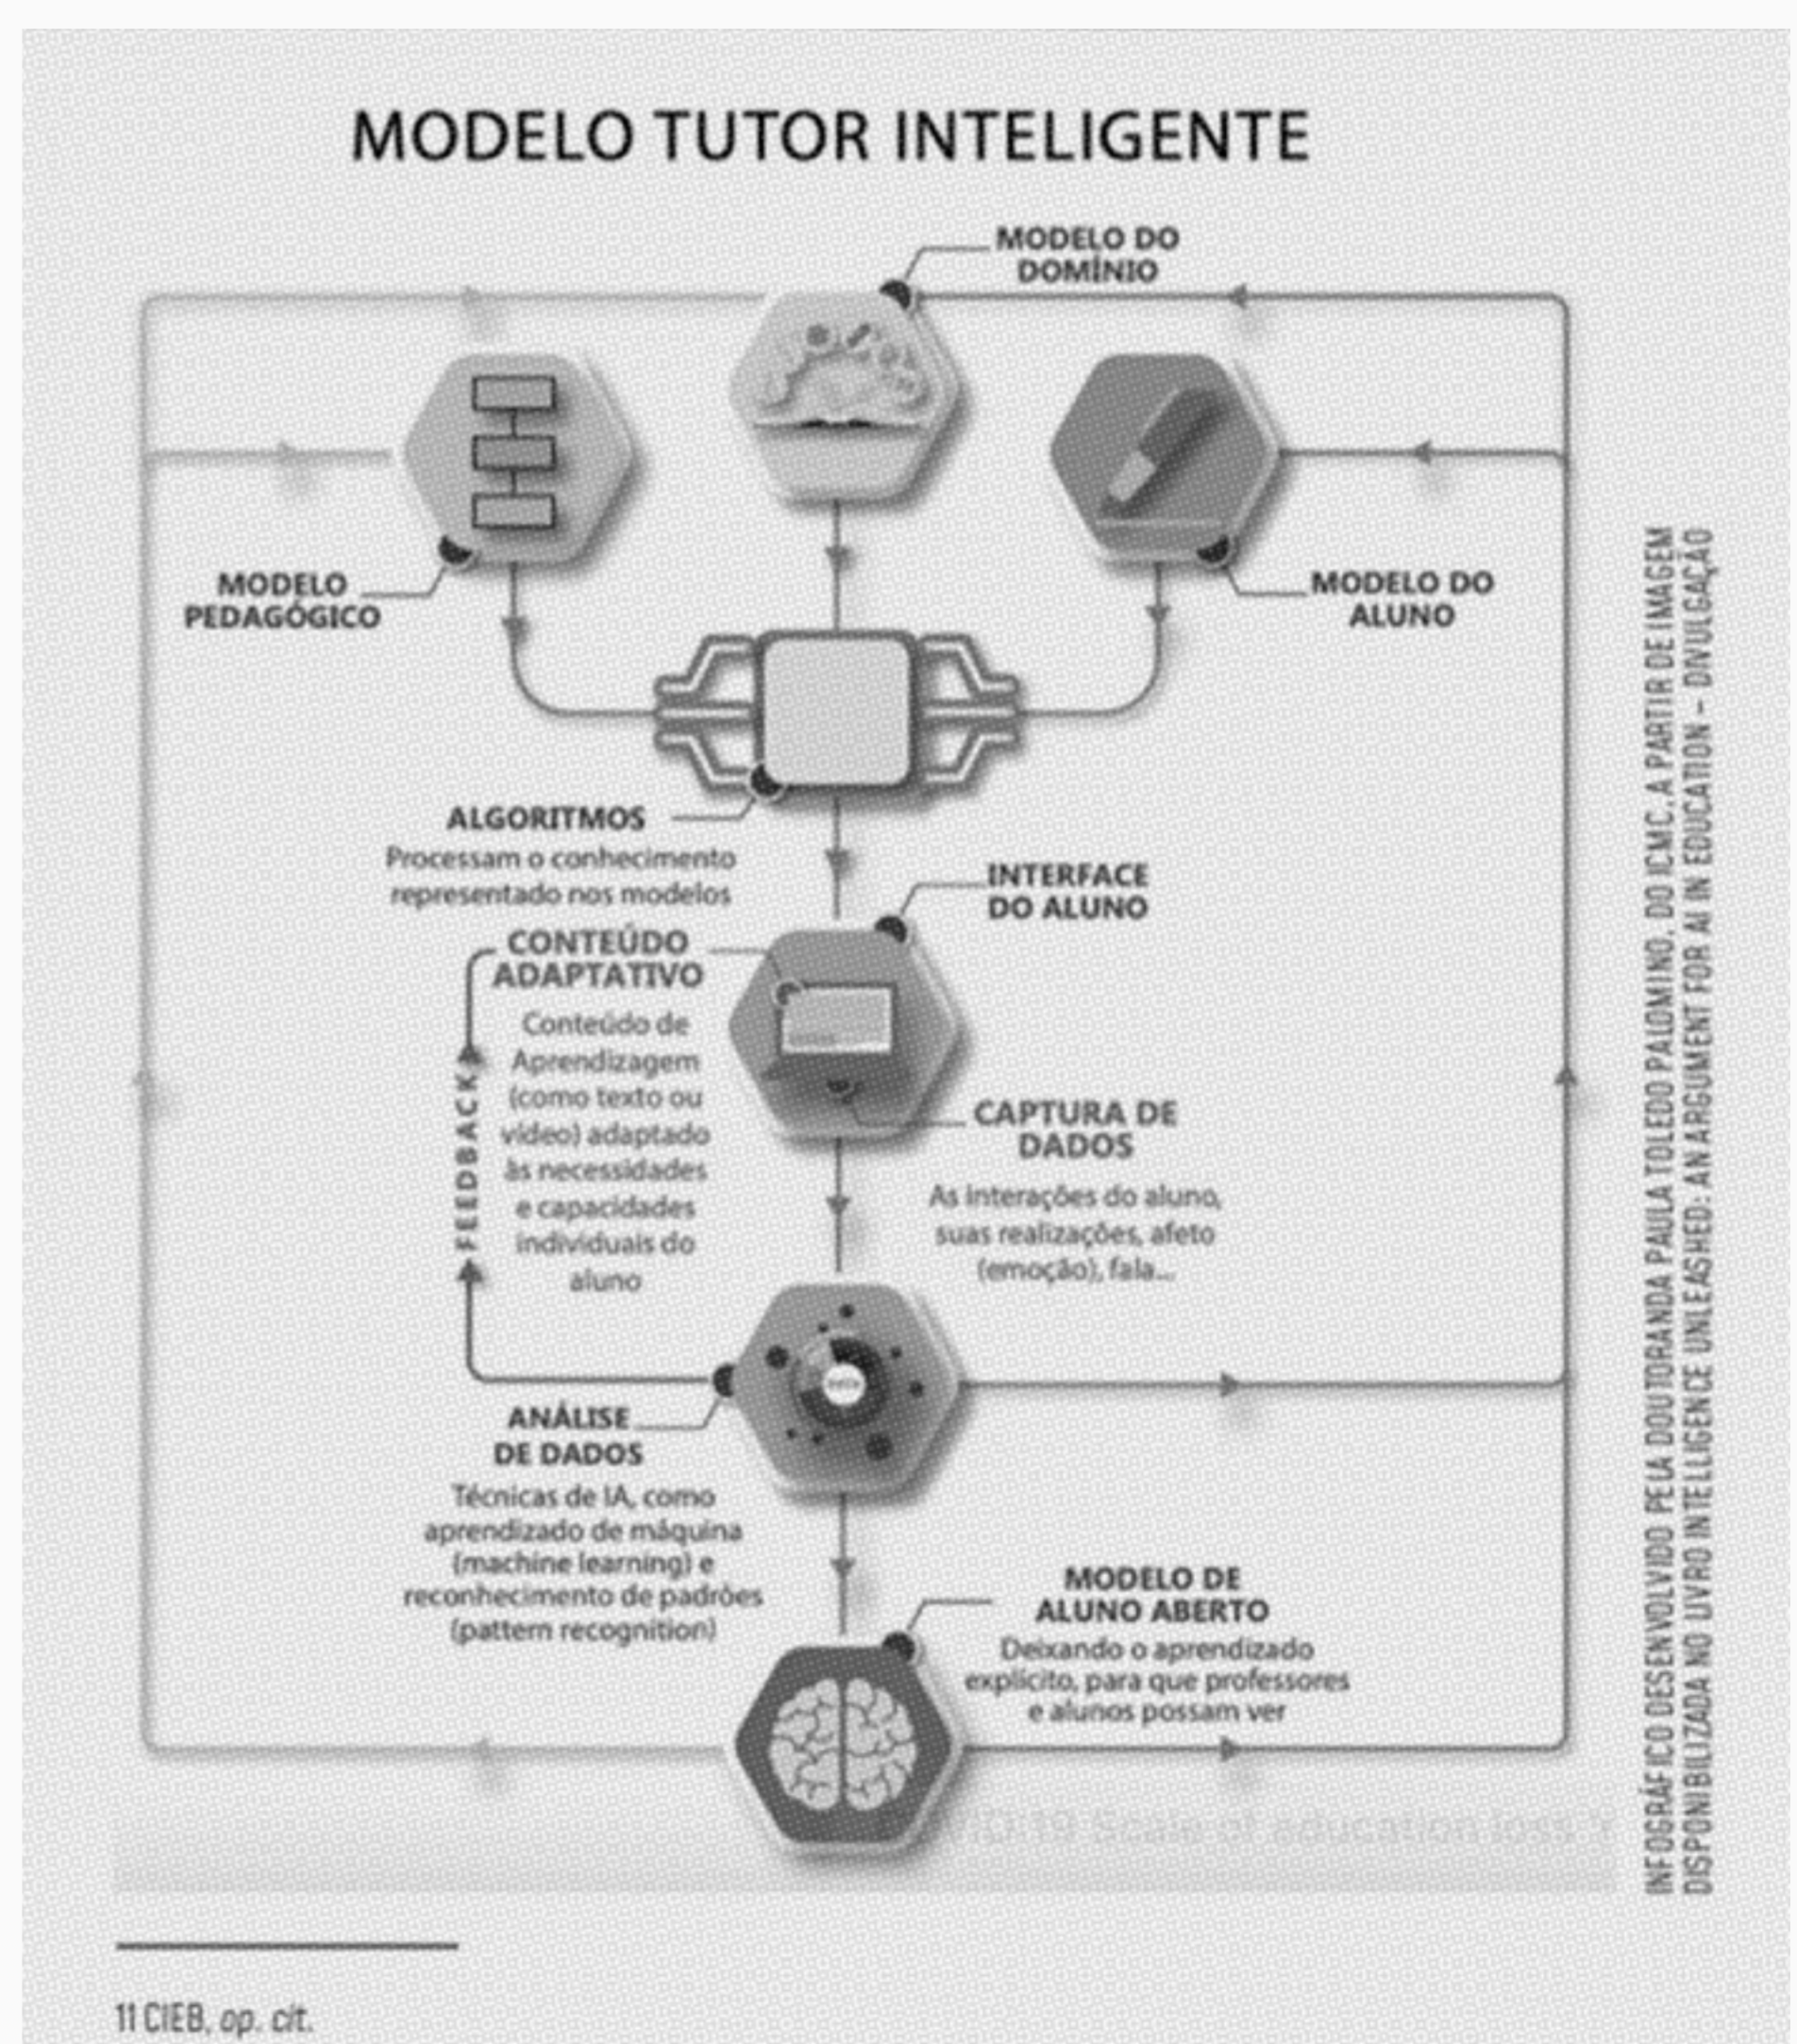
MODELO TUTOR INTELIGENTE

MODELO DO DOMÍNIO

MODELO PEDAGÓGICO

MODELO DO ALUNO

ALGORITMOS
Processam o conhecimento representado nos modelos

INTERFACE DO ALUNO

CONTEÚDO ADAPTATIVO
Conteúdo de Aprendizagem (como texto ou vídeo) adaptado às necessidades e capacidades individuais do aluno

FEEDBACK

CAPTURA DE DADOS
As interações do aluno, suas realizações, afeto (emoção), fala...

ANÁLISE DE DADOS
Técnicas de IA, como aprendizado de máquina (machine learning) e reconhecimento de padrões (pattern recognition)

MODELO DE ALUNO ABERTO
Deixando o aprendizado explícito, para que professores e alunos possam ver

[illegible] Scale of education loss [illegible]

INFOGRÁFICO DESENVOLVIDO PELA DOUTORANDA PAULA TOLEDO PALOMINO, DO ICMC, A PARTIR DE IMAGEM DISPONIBILIZADA NO LIVRO INTELLIGENCE UNLEASHED: AN ARGUMENT FOR AI IN EDUCATION – DIVULGAÇÃO

11 CIEB, op. cit.